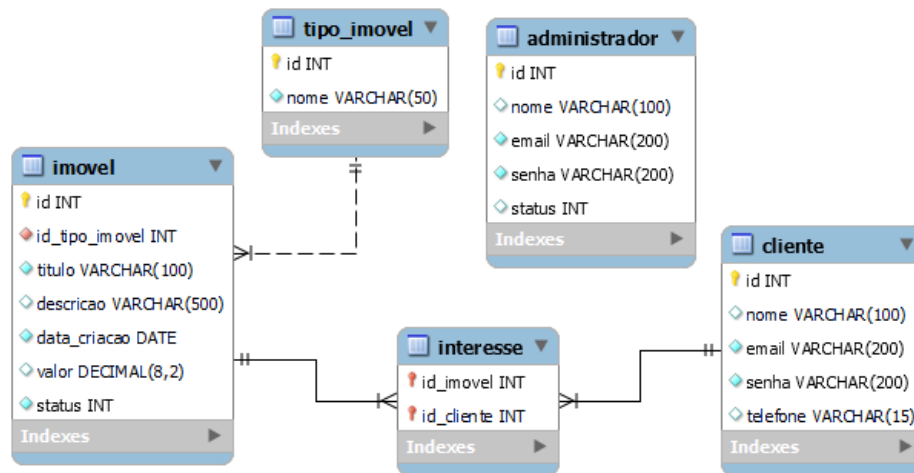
tipo_imovel
id INT
nome VARCHAR(50)
Indexes

administrador
id INT
nome VARCHAR(100)
email VARCHAR(200)
senha VARCHAR(200)
status INT
Indexes

imovel
id INT
id_tipo_imovel INT
titulo VARCHAR(100)
descricao VARCHAR(500)
data_criacao DATE
valor DECIMAL(8,2)
status INT
Indexes

interesse
id_imovel INT
id_cliente INT
Indexes

cliente
id INT
nome VARCHAR(100)
email VARCHAR(200)
senha VARCHAR(200)
telefone VARCHAR(15)
Indexes